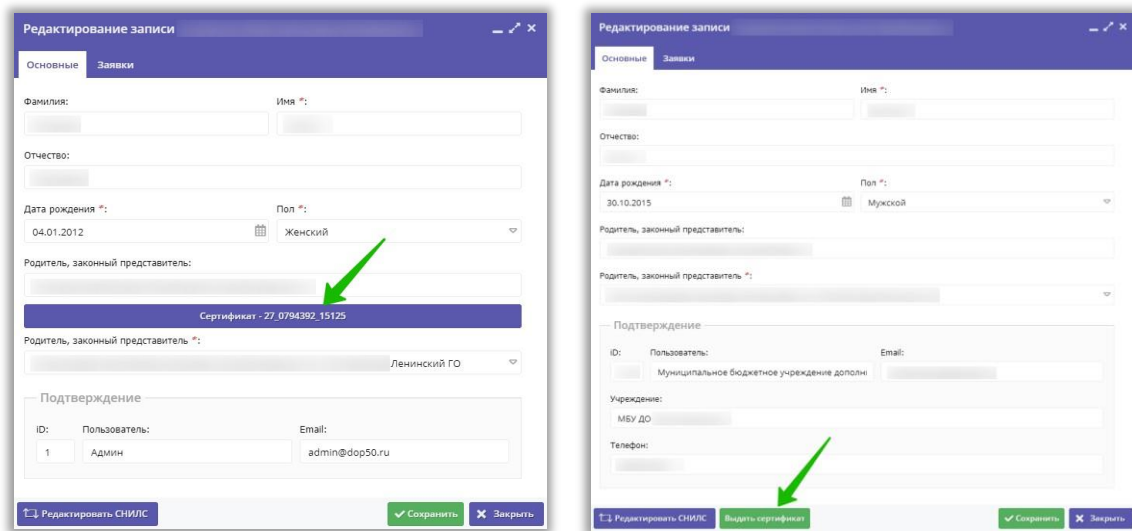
Редактирование записи

Основные Заявки

Фамилия:

Имя *:

Отчество:

Дата рождения *:

04.01.2012

Пол *:

Женский

Родитель, законный представитель:

Сертификат - 27_0794392_15125

Родитель, законный представитель *:

Ленинский ГО

Подтверждение

ID:

1

Пользователь:

Админ

Email:

admin@dop50.ru

Редактировать СНИЛС

Сохранить

Закрыть

Редактирование записи

Основные Заявки

Фамилия:

Имя *:

Отчество:

Дата рождения *:

30.10.2015

Пол *:

Мужской

Родитель, законный представитель:

Родитель, законный представитель *:

Подтверждение

ID:

Пользователь:

Муниципальное бюджетное учреждение дополн

Email:

Учреждение:

МБУ ДО

Телефон:

Редактировать СНИЛС

Выдать сертификат

Сохранить

Закрыть